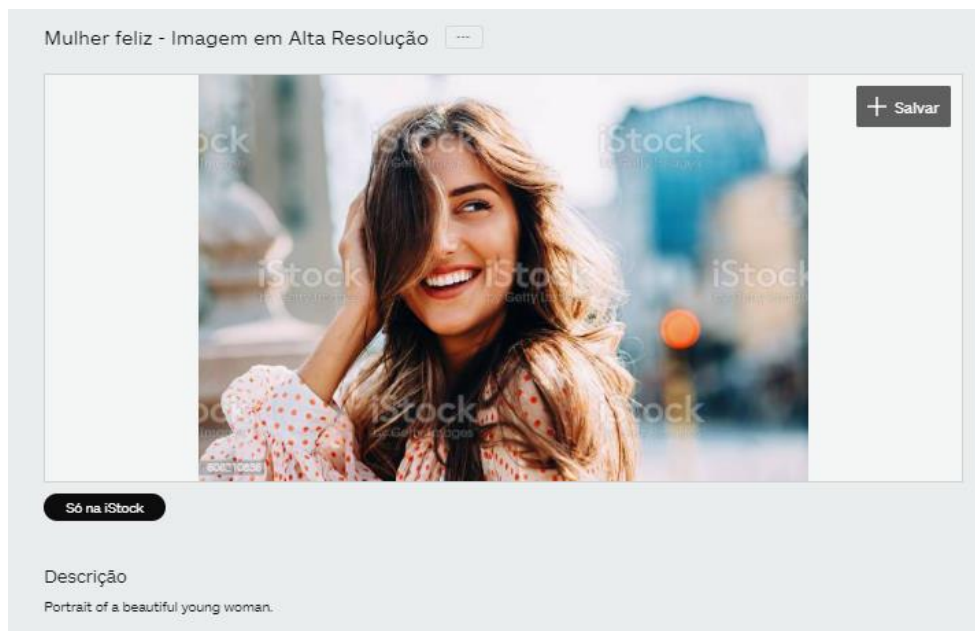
Mulher feliz - Imagem em Alta Resolução ···

+ Salvar

iStock
by Getty Images
iStock
by Getty Images
iStock
by Getty Images
iStock
by Getty Images
iStock
by Getty Images
iStock
by Getty Images
iStock
by Getty Images

806310836

Só na iStock

Descrição

Portrait of a beautiful young woman.